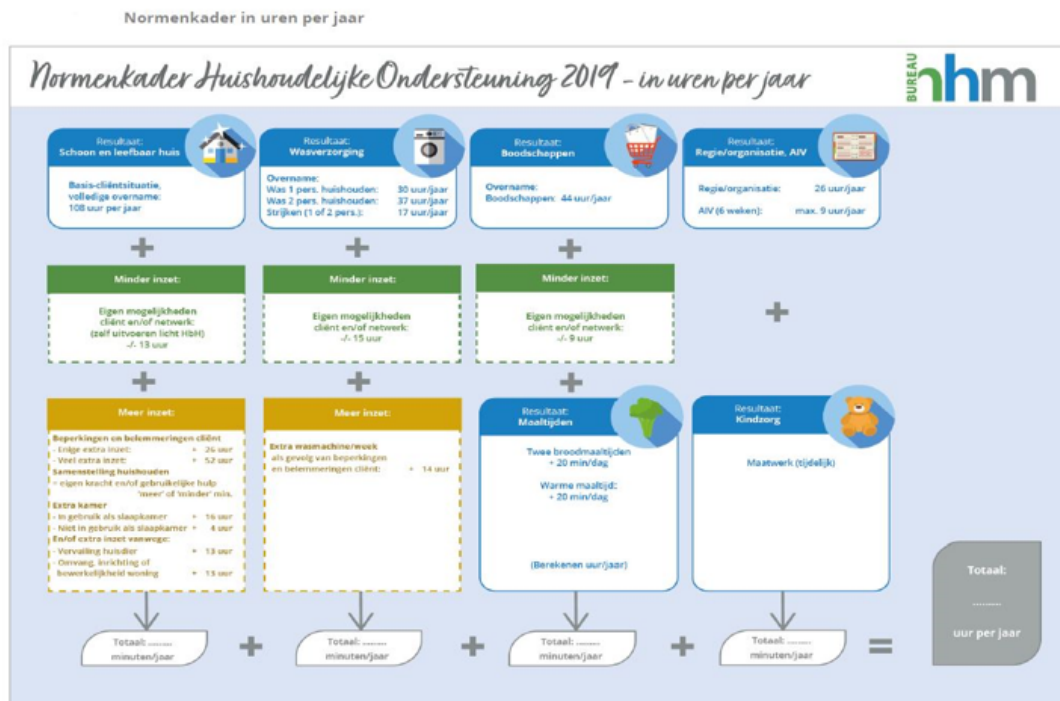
Normenkader in uren per jaar

Normenkader Huishoudelijke Ondersteuning 2019 - in uren per jaar

BUREAU hhm

Resultaat:
Schoon en leefbaar huis

Basis-cliëntsituatie, volledige overname:
108 uur per jaar

Resultaat:
Wasverzorging

Overname:
Was 1 pers. huishouden: 30 uur/jaar
Was 2 pers. huishouden: 37 uur/jaar
Strijken (1 of 2 pers.): 17 uur/jaar

Resultaat:
Boodschappen

Overname:
Boodschappen: 44 uur/jaar

Resultaat:
Regie/organisatie, AIV

Regie/organisatie: 26 uur/jaar
AIV (6 weken): max. 9 uur/jaar

+ + +

Minder inzet:
Eigen mogelijkheden cliënt en/of netwerk: (zelf uitvoeren licht HbH) -/- 13 uur

Minder inzet:
Eigen mogelijkheden cliënt en/of netwerk: -/- 15 uur

Minder inzet:
Eigen mogelijkheden cliënt en/of netwerk: -/- 9 uur

+

+ + +

Meer inzet:
Beperkingen en belemmeringen cliënt
- Enige extra inzet: + 26 uur
- Veel extra inzet: + 52 uur
Samenstelling huishouden
= eigen kracht en/of gebruikelijke hulp 'meer' of 'minder' mis.
Extra kamer
- In gebruik als slaapkamer + 16 uur
- Niet in gebruik als slaapkamer + 4 uur
En/of extra inzet vanwege:
- Vervuiling huisdier + 13 uur
- Omvang, inrichting of bewerkelijkheid woning + 13 uur

Meer inzet:
Extra wasmachine/week als gevolg van beperkingen en belemmeringen cliënt: + 14 uur

Resultaat:
Maaltijden

Twee broodmaaltijden + 20 min/dag
Warme maaltijd: + 20 min/dag

(Berekenen uur/jaar)

Resultaat:
Kindzorg

Maatwerk (tijdelijk)

Totaal: .........
uur per jaar

Totaal: ......... minuten/jaar + Totaal: ......... minuten/jaar + Totaal: ......... minuten/jaar + Totaal: ......... minuten/jaar =